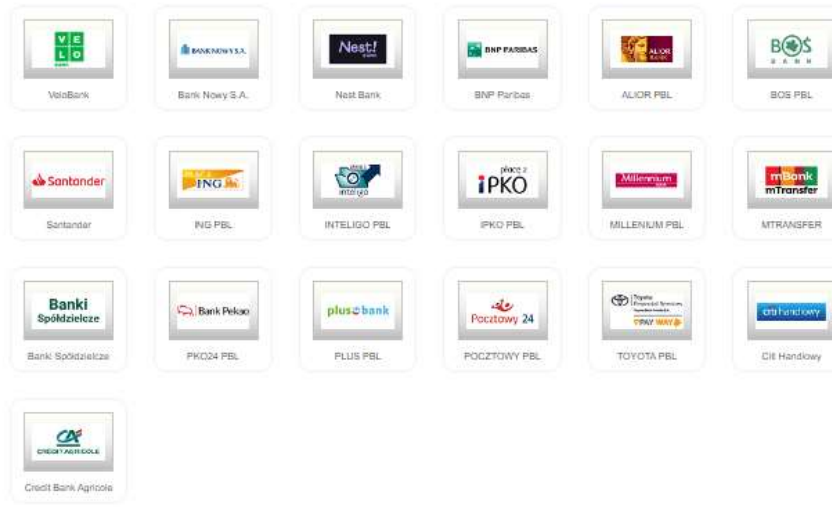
VELO

VeloBank

BANK NOWY S.A.

Bank Nowy S.A.

Nest!

Nest Bank

BNP PARIBAS

BNP Paribas

ALIOR BANK

ALIOR PBL

BOS BANK

BOS PBL

Santander

Santander

ING

ING PBL

inteligo

INTELIGO PBL

płacę z iPKO

IPKO PBL

Millennium

MILLENIUM PBL

mBank mTransfer

MTRANSFER

Banki Spółdzielcze

Banki Spółdzielcze

Bank Pekao

PKO24 PBL

plus bank

PLUS PBL

Pocztowy 24

POCZTOWY PBL

Toyota Financial Services

PAY WAY

TOYOTA PBL

citi handlowy

Citi Handlowy

CA CREDIT AGRICOLE

Credit Bank Agricole